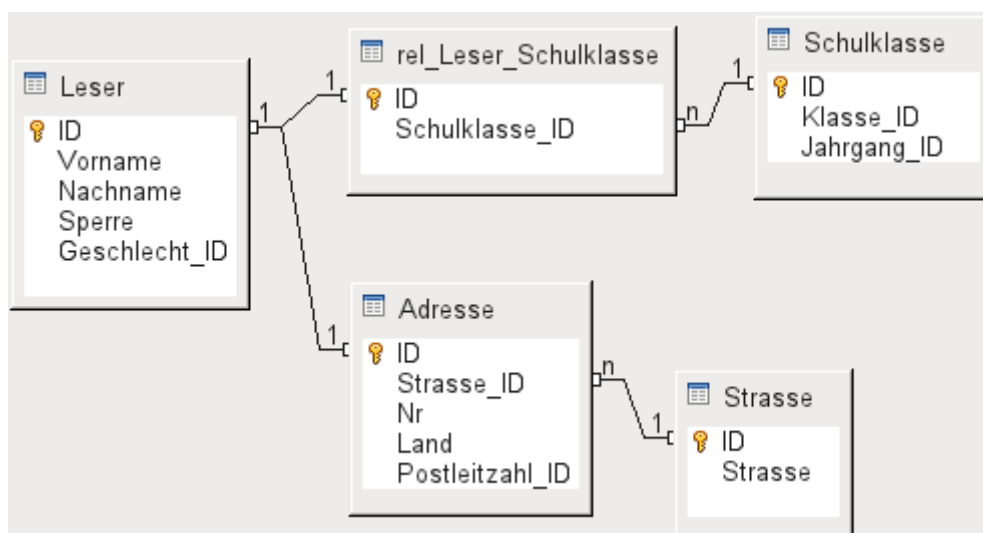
rel_Leser_Schulklasse
ID
Schulklasse_ID

Schulklasse
ID
Klasse_ID
Jahrgang_ID

Leser
ID
Vorname
Nachname
Sperre
Geschlecht_ID

1
1
n
1

Adresse
ID
Strasse_ID
Nr
Land
Postleitzahl_ID

1
n
1

Strasse
ID
Strasse